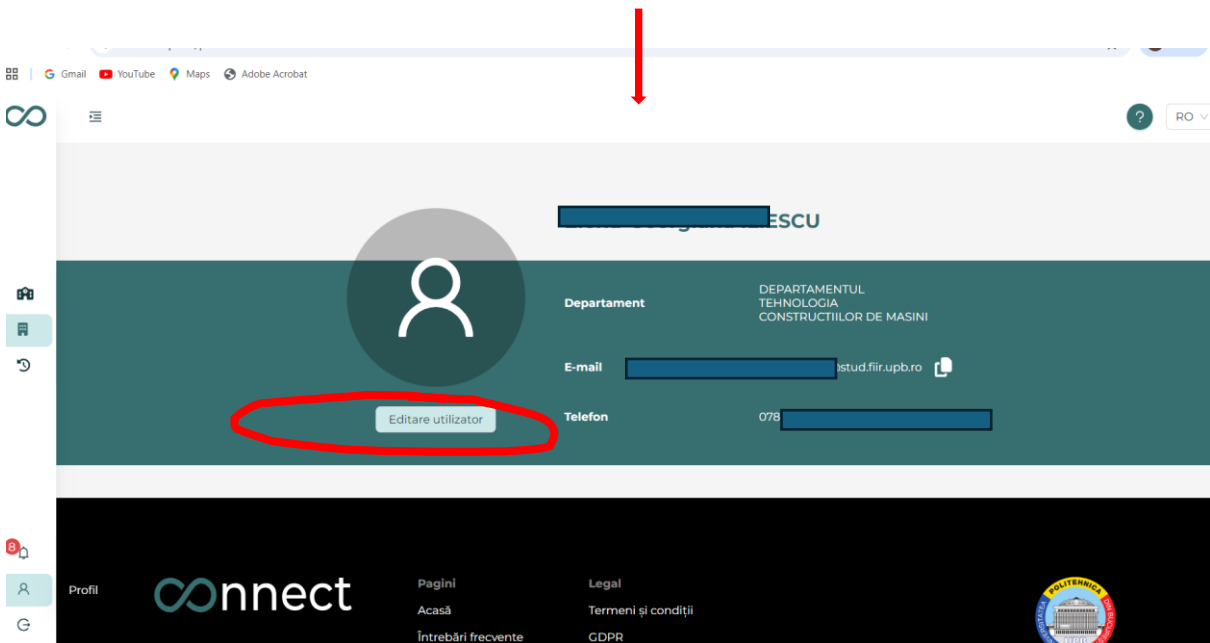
Gmail YouTube Maps Adobe Acrobat

? RO

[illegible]ESCU

Departament
DEPARTAMENTUL TEHNOLOGIA CONSTRUCTIILOR DE MASINI

E-mail
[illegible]stud.fiir.upb.ro

Telefon
078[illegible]

Editare utilizator

8

Profil

connect

Pagini
Acasă
Întrebări frecvente

Legal
Termeni și condiții
GDPR

POLITEHNICA